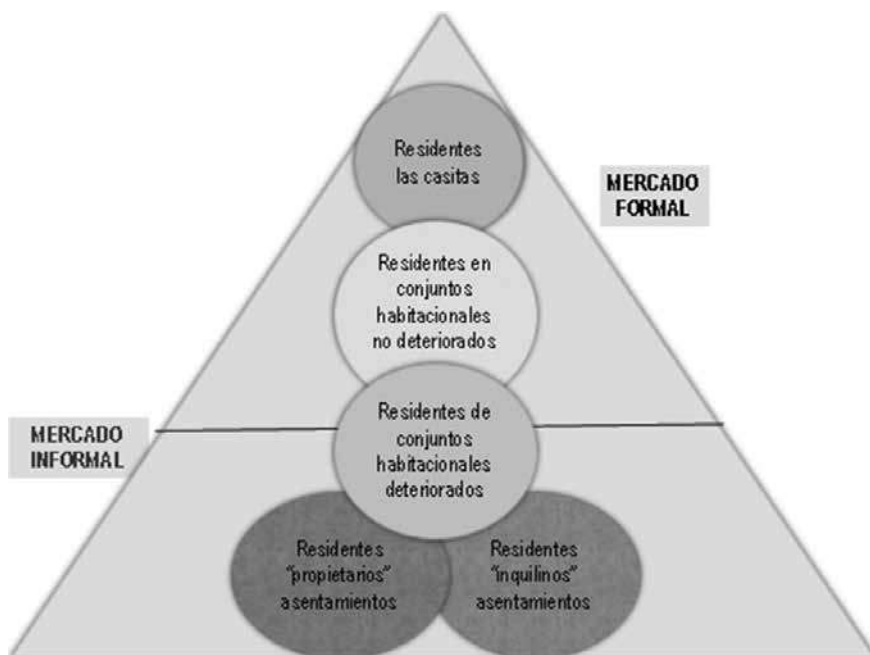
Residentes las casitas

MERCADO FORMAL

Residentes en conjuntos habitacionales no deteriorados

MERCADO INFORMAL

Residentes de conjuntos habitacionales deteriorados

Residentes "propietarios" asentamientos

Residentes "inquilinos" asentamientos